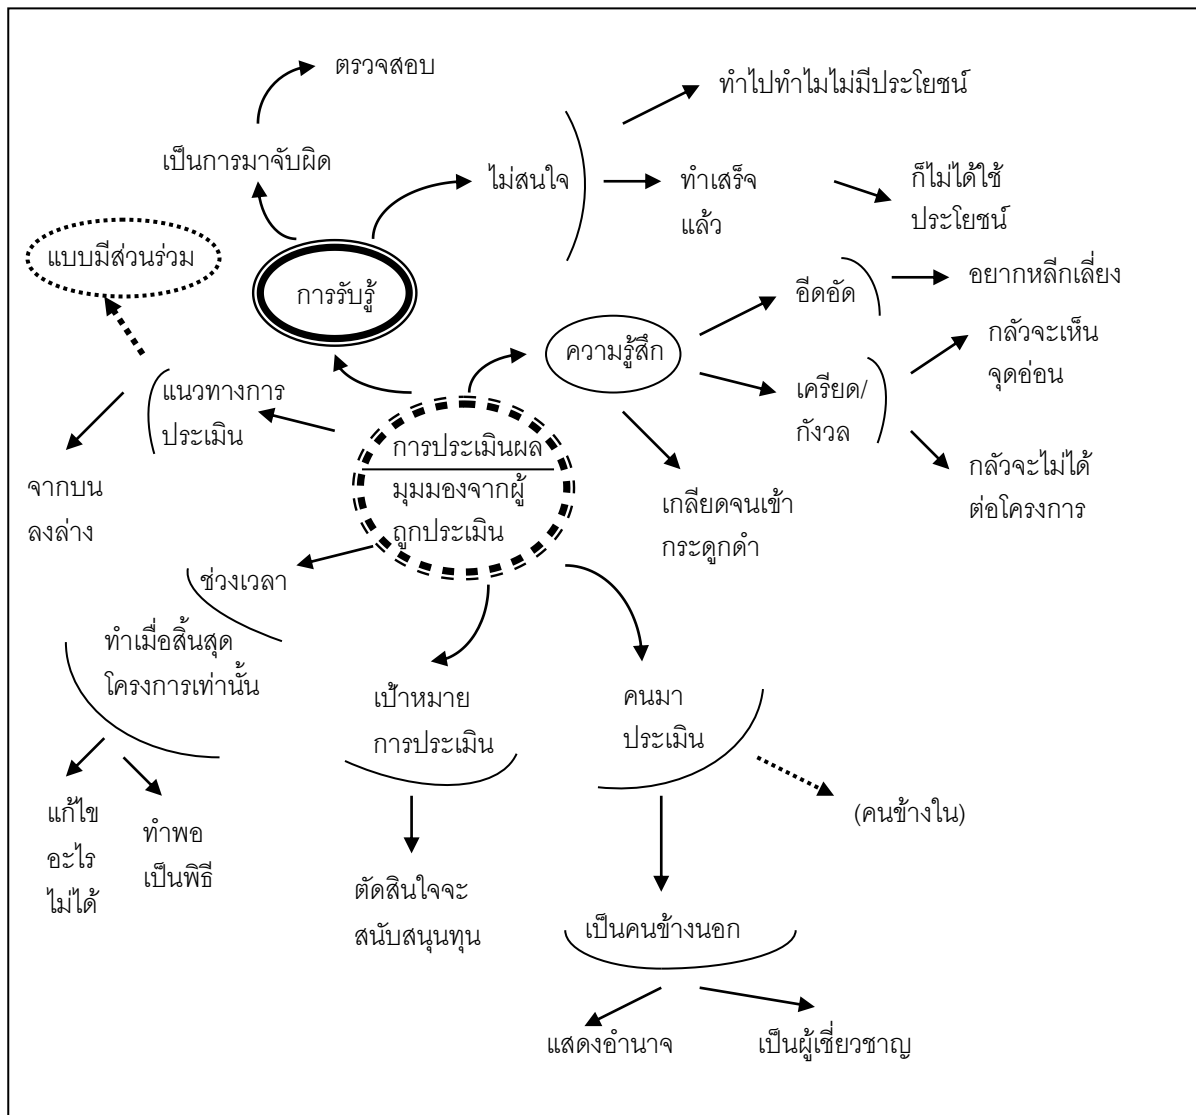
การประเมินผล
มุมมองจากผู้ถูกประเมิน

การรับรู้

เป็นการมาจับผิด

ตรวจสอบ

ไม่สนใจ

ทำไปทำไมไม่มีประโยชน์

ทำเสร็จแล้ว

ก็ไม่ได้ใช้ประโยชน์

แบบมีส่วนร่วม

แนวทางการประเมิน

จากบนลงล่าง

ความรู้สึก

อึดอัด

อยากหลีกเลี่ยง

เครียด/กังวล

กลัวจะเห็นจุดอ่อน

กลัวจะไม่ได้ต่อโครงการ

เกลียดจนเข้ากระดูกดำ

ช่วงเวลา

ทำเมื่อสิ้นสุดโครงการเท่านั้น

แก้ไขอะไรไม่ได้

ทำพอเป็นพิธี

เป้าหมายการประเมิน

ตัดสินใจจะสนับสนุนทุน

คนมาประเมิน

(คนข้างใน)

เป็นคนข้างนอก

แสดงอำนาจ

เป็นผู้เชี่ยวชาญ